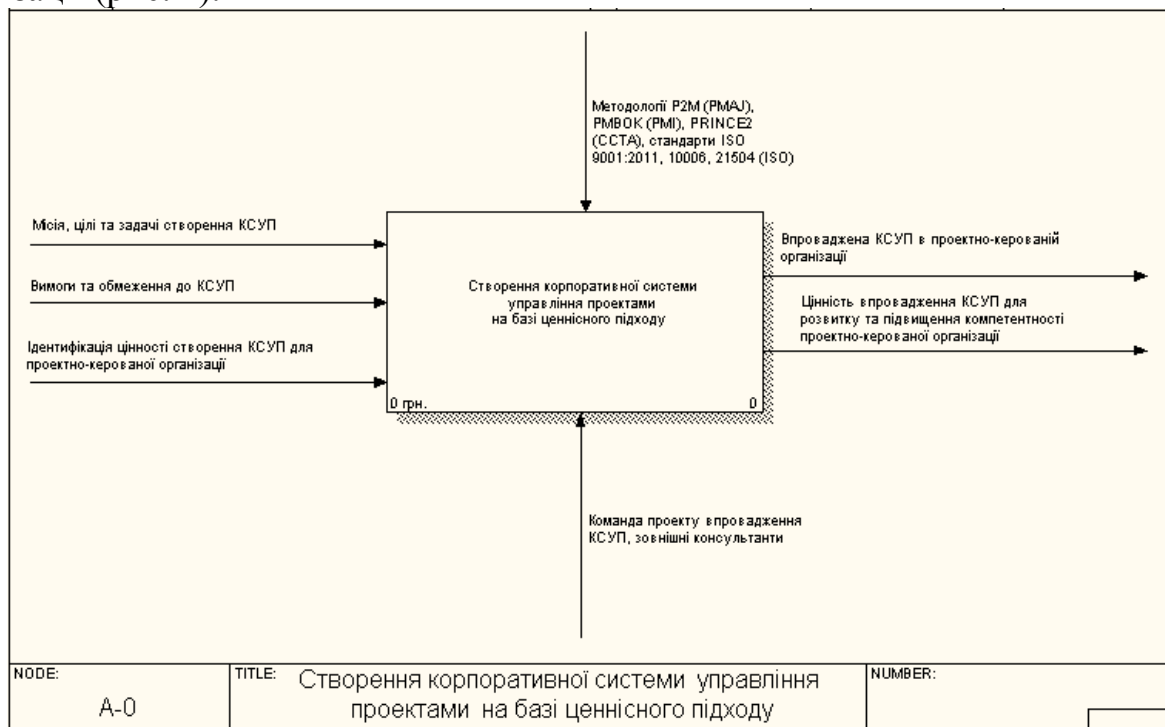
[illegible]

Методології P2M (PMAJ), PMBOK (PMI), PRINCE2 (CCTA), стандарти ISO 9001:2011, 10006, 21504 (ISO)

Місія, цілі та задачі створення КСУП

Вимоги та обмеження до КСУП

Ідентифікація цінності створення КСУП для проектно-керованої організації

Створення корпоративної системи управління проектами на базі ціннісного підходу

0 грн.

0

Впроваджена КСУП в проектно-керованій організації

Цінність впровадження КСУП для розвитку та підвищення компетентності проектно-керованої організації

Команда проекту впровадження КСУП, зовнішні консультанти

| NODE: A-0 | TITLE: Створення корпоративної системи управління проектами на базі ціннісного підходу | NUMBER: |
|---|---|---|